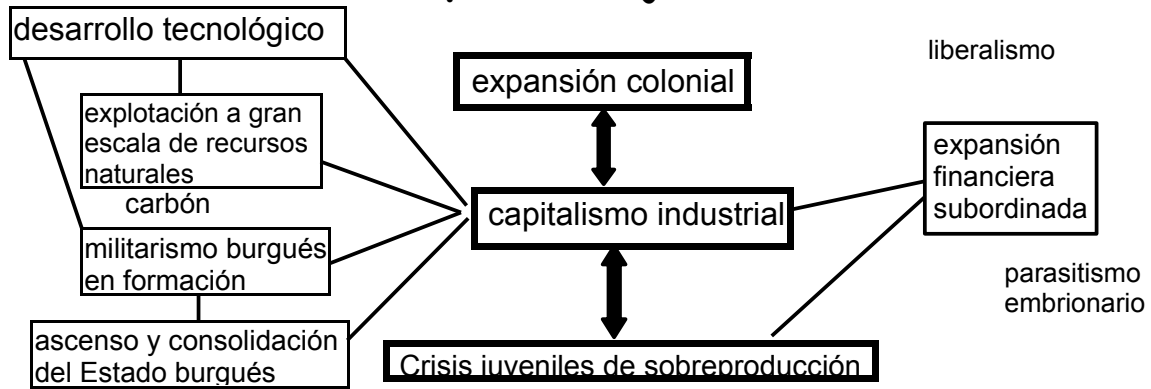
desarrollo tecnológico

liberalismo

expansión colonial

explotación a gran escala de recursos naturales

carbón

expansión financiera subordinada

capitalismo industrial

militarismo burgués en formación

parasitismo embrionario

ascenso y consolidación del Estado burgués

Crisis juveniles de sobreproducción